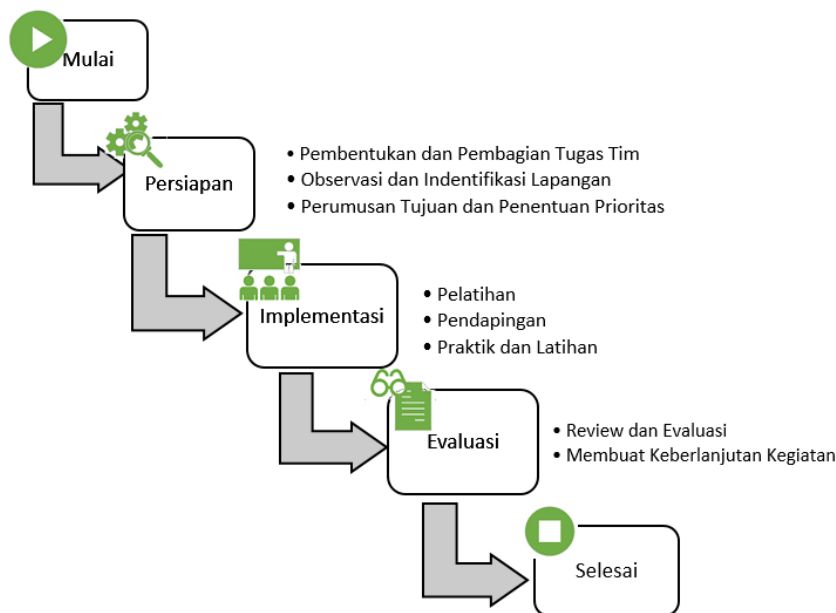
Mulai

Persiapan

• Pembentukan dan Pembagian Tugas Tim
• Observasi dan Indentifikasi Lapangan
• Perumusan Tujuan dan Penentuan Prioritas

Implementasi

• Pelatihan
• Pendapingan
• Praktik dan Latihan

Evaluasi

• Review dan Evaluasi
• Membuat Keberlanjutan Kegiatan

Selesai